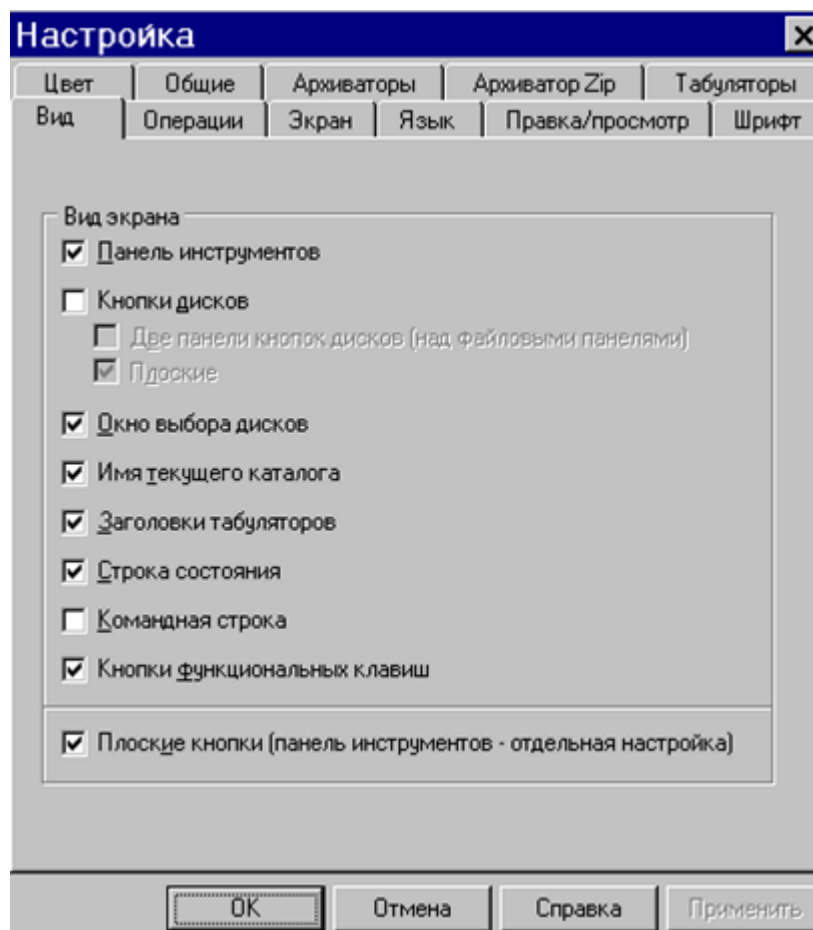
Настройка

Цвет | Общие | Архиваторы | Архиватор Zip | Табуляторы
Вид | Операции | Экран | Язык | Правка/просмотр | Шрифт

Вид экрана

Панель инструментов

Кнопки дисков

Две панели кнопок дисков (над файловыми панелями)

Плоские

Окно выбора дисков

Имя текущего каталога

Заголовки табуляторов

Строка состояния

Командная строка

Кнопки функциональных клавиш

Плоские кнопки (панель инструментов - отдельная настройка)

OK | Отмена | Справка | Применить